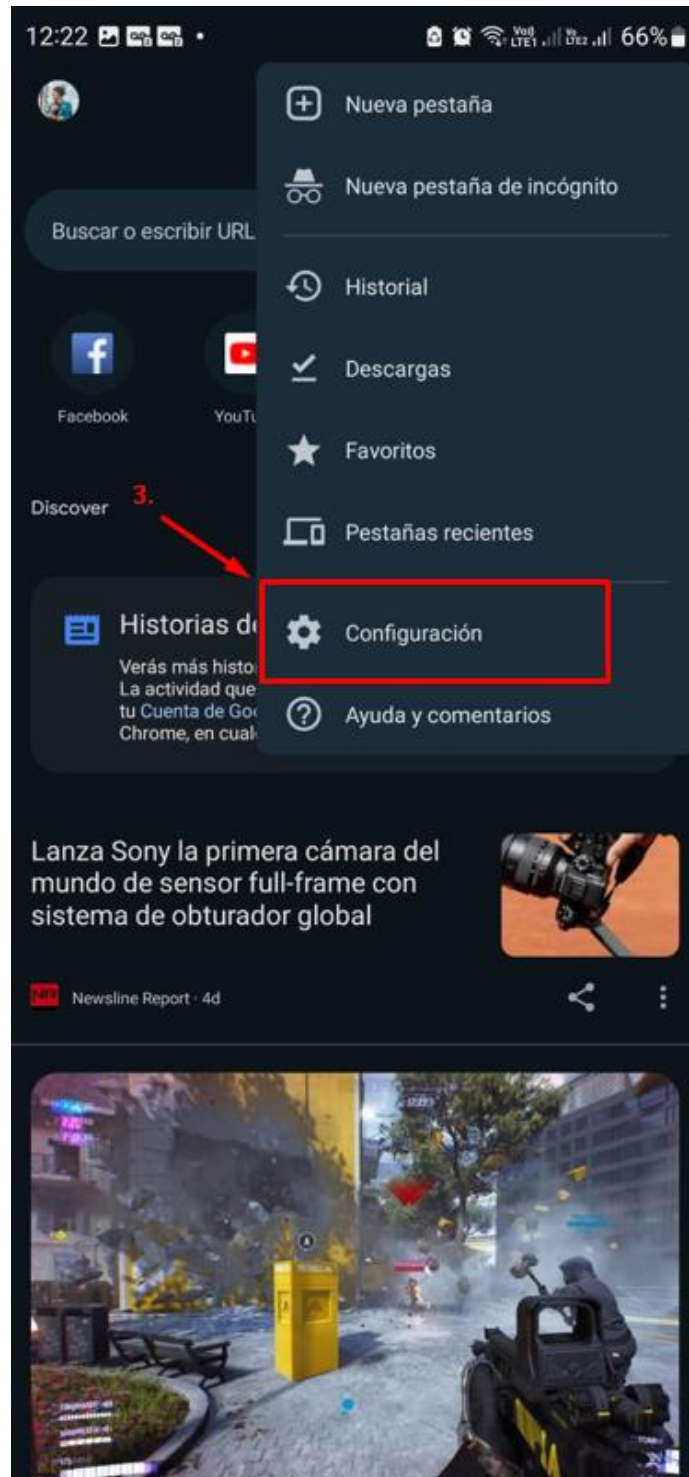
12:22 66%

Buscar o escribir URL

Facebook

YouTu

Discover

3.

Historias d

Verás más histo
La actividad que
tu Cuenta de Goo
Chrome, en cual

Nueva pestaña

Nueva pestaña de incógnito

Historial

Descargas

Favoritos

Pestañas recientes

Configuración

Ayuda y comentarios

Lanza Sony la primera cámara del mundo de sensor full-frame con sistema de obturador global

Newsline Report · 4d